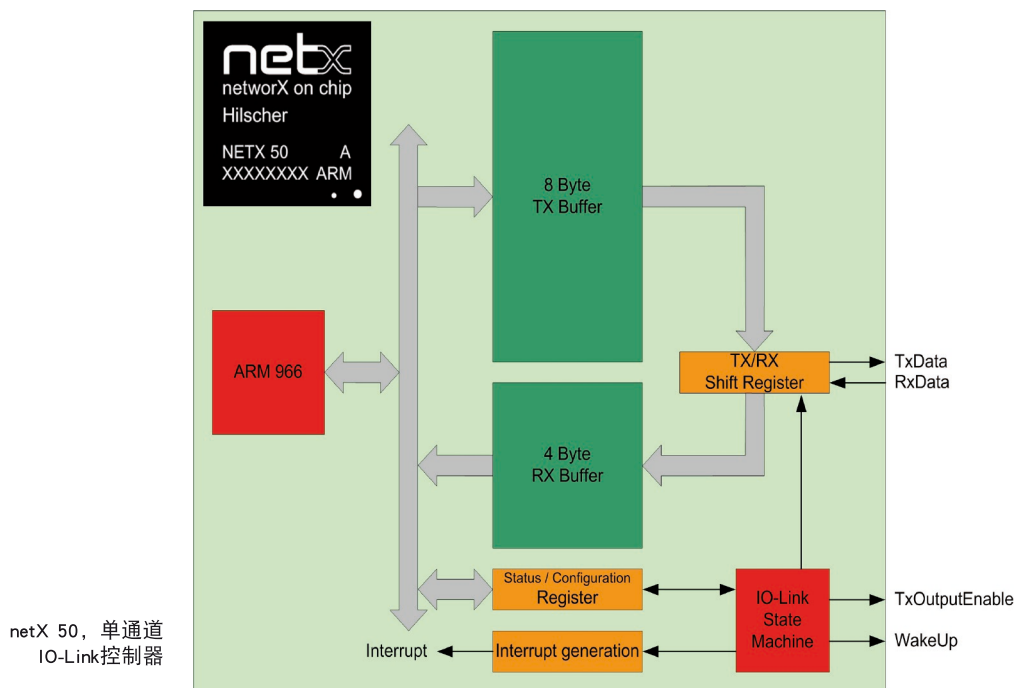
netx
networX on chip
Hilscher
NETX 50 A
XXXXXXXX ARM

8 Byte
TX Buffer

ARM 966

TX/RX
Shift Register

TxData
RxData

4 Byte
RX Buffer

Status / Configuration
Register

IO-Link
State
Machine

TxOutputEnable
WakeUp

Interrupt
Interrupt generation

netX 50，单通道
IO-Link控制器